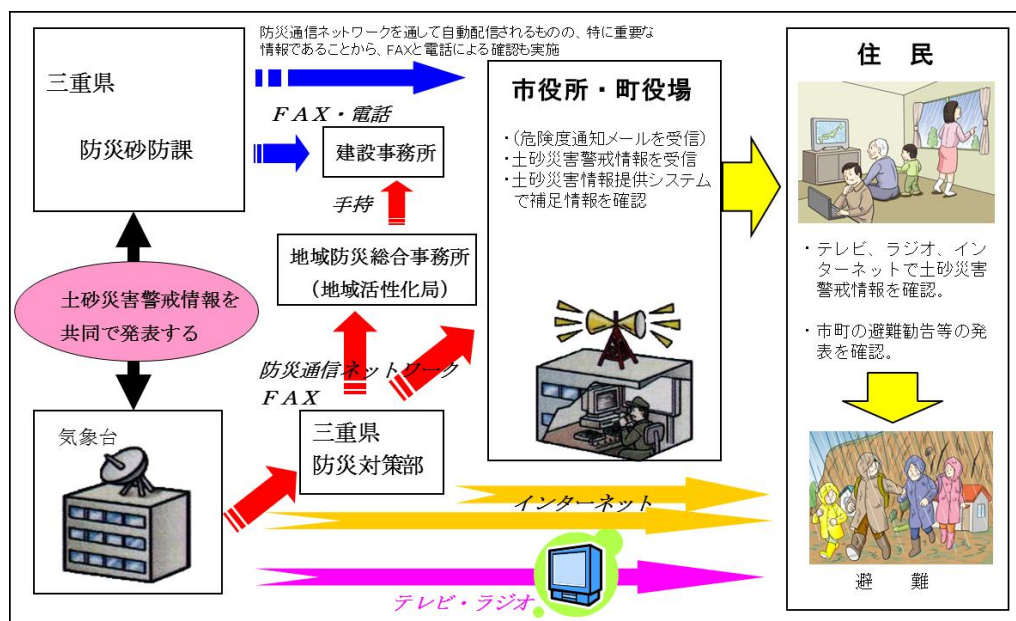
三重県

防災砂防課

防災通信ネットワークを通して自動配信されるものの、特に重要な情報であることから、FAXと電話による確認も実施

ＦＡＸ・電話

建設事務所

手持

地域防災総合事務所
（地域活性化局）

市役所・町役場

・(危険度通知メールを受信)
・土砂災害警戒情報を受信
・土砂災害情報提供システムで補足情報を確認

住　民

・テレビ、ラジオ、インターネットで土砂災害警戒情報を確認。

・市町の避難勧告等の発表を確認。

避　　難

土砂災害警戒情報を共同で発表する

気象台

防災通信ネットワーク
ＦＡＸ

三重県
防災対策部

インターネット

テレビ・ラジオ